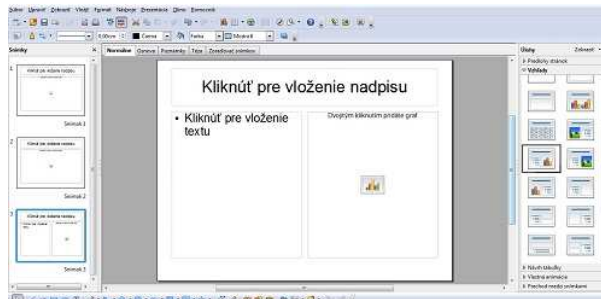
Súbor Upraviť Zobraziť Vložiť Formát Nástroje Prezentácia Okno Pomocník

0,00cm Čierna Farba Modrá 8

Snímky

Kliknúť pre vloženie nadpisu

Snímok 1

Snímok 2

Snímok 3

Normálne Osnova Poznámky Tejto Zoraďovač snímkov

Kliknúť pre vloženie nadpisu

• Kliknúť pre vloženie textu

Dvojitým kliknutím pridáte graf

Úlohy Zobraziť

Predlohy stránok

Vzhľady

Návrh tabuľky

Vlastná animácia

Prechod medzi snímkami